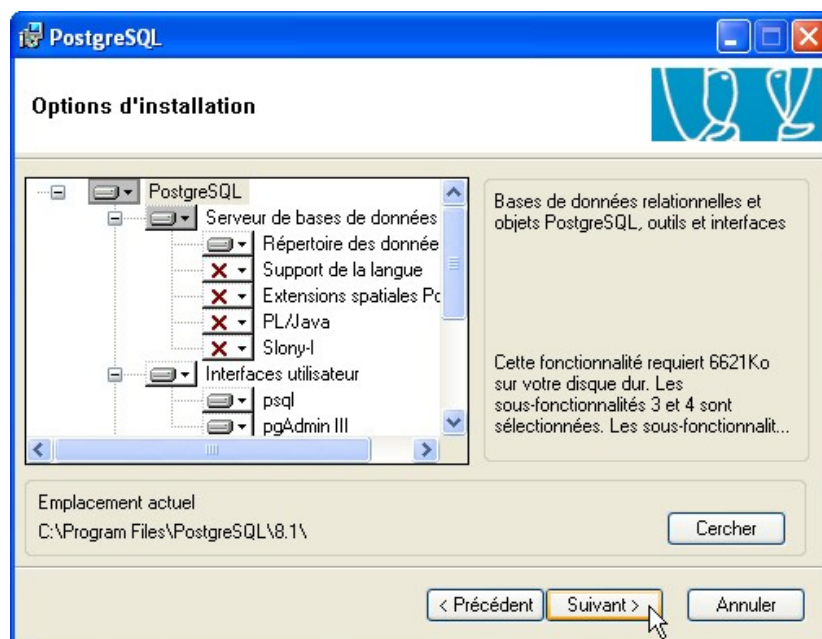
PostgreSQL

Options d'installation

PostgreSQL
Serveur de bases de données
Répertoire des donnée
Support de la langue
Extensions spatiales Pc
PL/Java
Slony-I
Interfaces utilisateur
psql
pgAdmin III

Bases de données relationnelles et objets PostgreSQL, outils et interfaces

Cette fonctionnalité requiert 6621Ko sur votre disque dur. Les sous-fonctionnalités 3 et 4 sont sélectionnées. Les sous-fonctionnalit...

Emplacement actuel
C:\Program Files\PostgreSQL\8.1\

Cercher

< Précédent
Suivant >
Annuler